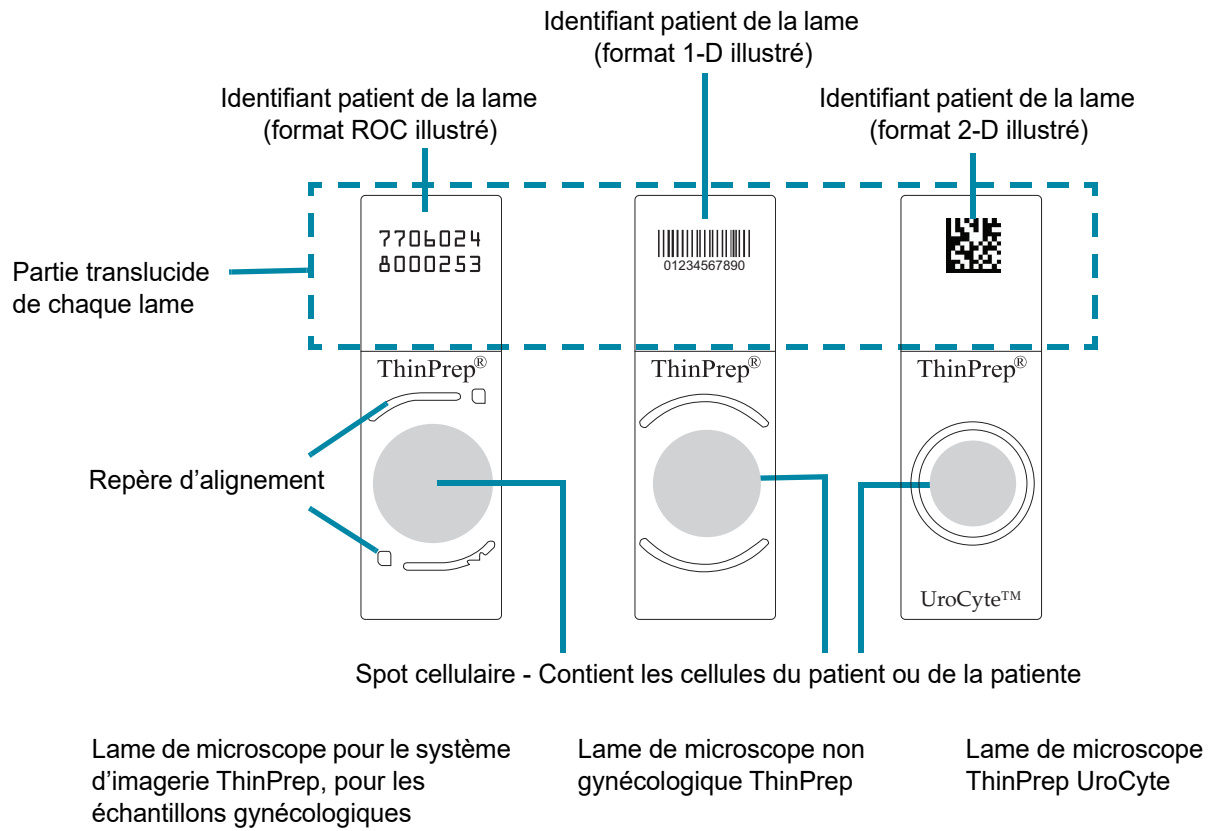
Identifiant patient de la lame (format 1-D illustré)

Identifiant patient de la lame (format ROC illustré)

Identifiant patient de la lame (format 2-D illustré)

7706024
8000253

01234567890

Partie translucide de chaque lame

ThinPrep®

ThinPrep®

ThinPrep®

Repère d'alignement

UroCyte™

Spot cellulaire - Contient les cellules du patient ou de la patiente

Lame de microscope pour le système d'imagerie ThinPrep, pour les échantillons gynécologiques

Lame de microscope non gynécologique ThinPrep

Lame de microscope ThinPrep UroCyte